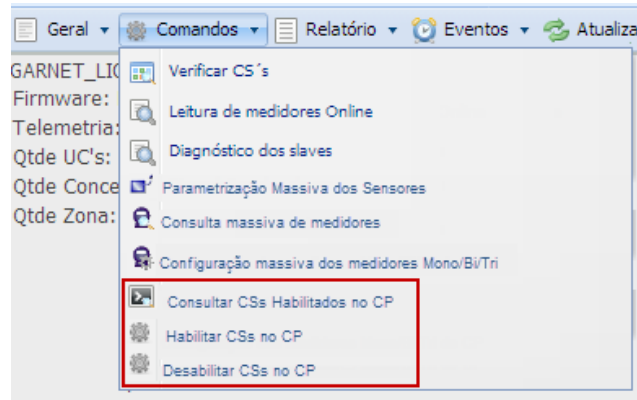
Geral ▾ Comandos ▾ Relatório ▾ Eventos ▾ Atualiza

GARNET_LI(
Firmware:
Telemetria:
Qtde UC's:
Qtde Conce
Qtde Zona:

Verificar CS´s
Leitura de medidores Online
Diagnóstico dos slaves
Parametrização Massiva dos Sensores
Consulta massiva de medidores
Configuração massiva dos medidores Mono/Bi/Tri
Consultar CSs Habilitados no CP
Habilitar CSs no CP
Desabilitar CSs no CP